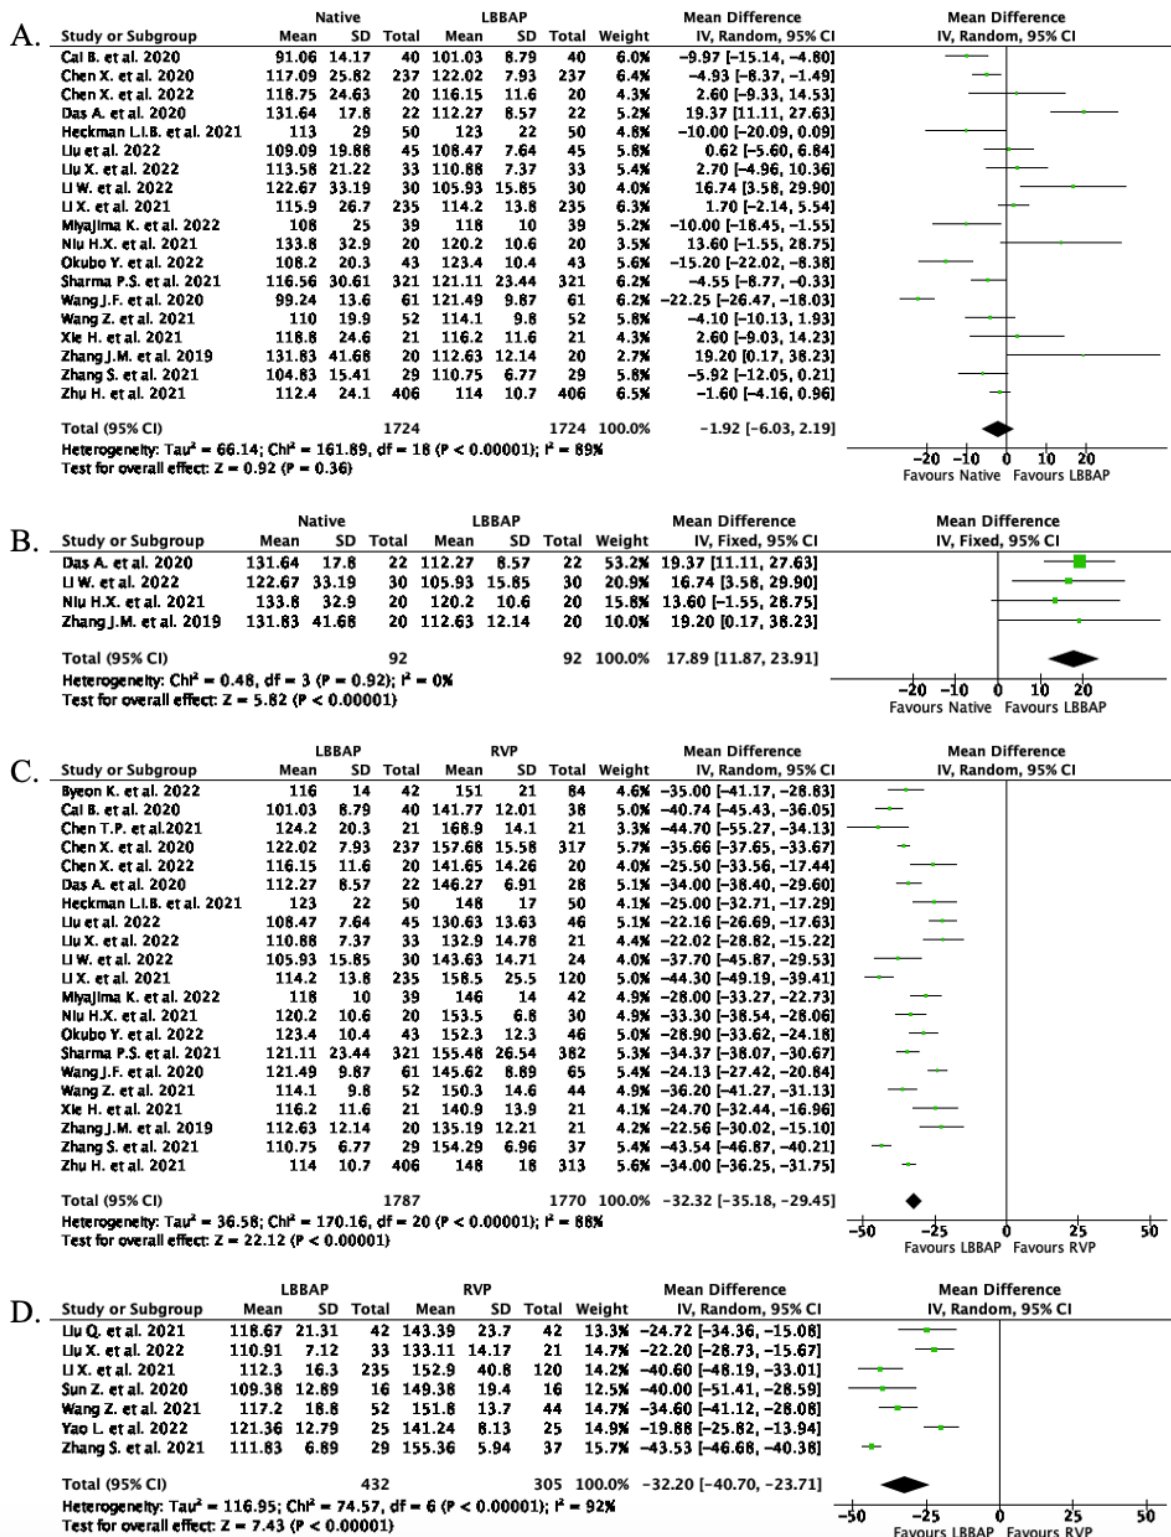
A.

| Study or Subgroup | Native Mean | Native SD | Native Total | LBBAP Mean | LBBAP SD | LBBAP Total | Weight | Mean Difference IV, Random, 95% CI |
|---|---|---|---|---|---|---|---|---|
| Cai B. et al. 2020 | 91.06 | 14.17 | 40 | 101.03 | 8.79 | 40 | 6.0% | −9.97 [−15.14, −4.80] |
| Chen X. et al. 2020 | 117.09 | 25.82 | 237 | 122.02 | 7.93 | 237 | 6.4% | −4.93 [−8.37, −1.49] |
| Chen X. et al. 2022 | 118.75 | 24.63 | 20 | 116.15 | 11.6 | 20 | 4.3% | 2.60 [−9.33, 14.53] |
| Das A. et al. 2020 | 131.64 | 17.8 | 22 | 112.27 | 8.57 | 22 | 5.2% | 19.37 [11.11, 27.63] |
| Heckman L.I.B. et al. 2021 | 113 | 29 | 50 | 123 | 22 | 50 | 4.8% | −10.00 [−20.09, 0.09] |
| Liu et al. 2022 | 109.09 | 19.88 | 45 | 108.47 | 7.64 | 45 | 5.8% | 0.62 [−5.60, 6.84] |
| Liu X. et al. 2022 | 113.58 | 21.22 | 33 | 110.88 | 7.37 | 33 | 5.4% | 2.70 [−4.96, 10.36] |
| Li W. et al. 2022 | 122.67 | 33.19 | 30 | 105.93 | 15.85 | 30 | 4.0% | 16.74 [3.58, 29.90] |
| Li X. et al. 2021 | 115.9 | 26.7 | 235 | 114.2 | 13.8 | 235 | 6.3% | 1.70 [−2.14, 5.54] |
| Miyajima K. et al. 2022 | 108 | 25 | 39 | 118 | 10 | 39 | 5.2% | −10.00 [−18.45, −1.55] |
| Niu H.X. et al. 2021 | 133.8 | 32.9 | 20 | 120.2 | 10.6 | 20 | 3.5% | 13.60 [−1.55, 28.75] |
| Okubo Y. et al. 2022 | 108.2 | 20.3 | 43 | 123.4 | 10.4 | 43 | 5.6% | −15.20 [−22.02, −8.38] |
| Sharma P.S. et al. 2021 | 116.56 | 30.61 | 321 | 121.11 | 23.44 | 321 | 6.2% | −4.55 [−8.77, −0.33] |
| Wang J.F. et al. 2020 | 99.24 | 13.6 | 61 | 121.49 | 9.87 | 61 | 6.2% | −22.25 [−26.47, −18.03] |
| Wang Z. et al. 2021 | 110 | 19.9 | 52 | 114.1 | 9.8 | 52 | 5.8% | −4.10 [−10.13, 1.93] |
| Xie H. et al. 2021 | 118.8 | 24.6 | 21 | 116.2 | 11.6 | 21 | 4.3% | 2.60 [−9.03, 14.23] |
| Zhang J.M. et al. 2019 | 131.83 | 41.68 | 20 | 112.63 | 12.14 | 20 | 2.7% | 19.20 [0.17, 38.23] |
| Zhang S. et al. 2021 | 104.83 | 15.41 | 29 | 110.75 | 6.77 | 29 | 5.8% | −5.92 [−12.05, 0.21] |
| Zhu H. et al. 2021 | 112.4 | 24.1 | 406 | 114 | 10.7 | 406 | 6.5% | −1.60 [−4.16, 0.96] |
| Total (95% CI) | | | 1724 | | | 1724 | 100.0% | −1.92 [−6.03, 2.19] |

Heterogeneity: Tau² = 66.14; Chi² = 161.89, df = 18 (P < 0.00001); I² = 89%
Test for overall effect: Z = 0.92 (P = 0.36)

Mean Difference IV, Random, 95% CI
−20 −10 0 10 20
Favours Native Favours LBBAP

B.

| Study or Subgroup | Native Mean | Native SD | Native Total | LBBAP Mean | LBBAP SD | LBBAP Total | Weight | Mean Difference IV, Fixed, 95% CI |
|---|---|---|---|---|---|---|---|---|
| Das A. et al. 2020 | 131.64 | 17.8 | 22 | 112.27 | 8.57 | 22 | 53.2% | 19.37 [11.11, 27.63] |
| Li W. et al. 2022 | 122.67 | 33.19 | 30 | 105.93 | 15.85 | 30 | 20.9% | 16.74 [3.58, 29.90] |
| Niu H.X. et al. 2021 | 133.8 | 32.9 | 20 | 120.2 | 10.6 | 20 | 15.8% | 13.60 [−1.55, 28.75] |
| Zhang J.M. et al. 2019 | 131.83 | 41.68 | 20 | 112.63 | 12.14 | 20 | 10.0% | 19.20 [0.17, 38.23] |
| Total (95% CI) | | | 92 | | | 92 | 100.0% | 17.89 [11.87, 23.91] |

Heterogeneity: Chi² = 0.48, df = 3 (P = 0.92); I² = 0%
Test for overall effect: Z = 5.82 (P < 0.00001)

Mean Difference IV, Fixed, 95% CI
−20 −10 0 10 20
Favours Native Favours LBBAP

C.

| Study or Subgroup | LBBAP Mean | LBBAP SD | LBBAP Total | RVP Mean | RVP SD | RVP Total | Weight | Mean Difference IV, Random, 95% CI |
|---|---|---|---|---|---|---|---|---|
| Byeon K. et al. 2022 | 116 | 14 | 42 | 151 | 21 | 84 | 4.6% | −35.00 [−41.17, −28.83] |
| Cai B. et al. 2020 | 101.03 | 8.79 | 40 | 141.77 | 12.01 | 38 | 5.0% | −40.74 [−45.43, −36.05] |
| Chen T.P. et al.2021 | 124.2 | 20.3 | 21 | 168.9 | 14.1 | 21 | 3.3% | −44.70 [−55.27, −34.13] |
| Chen X. et al. 2020 | 122.02 | 7.93 | 237 | 157.68 | 15.58 | 317 | 5.7% | −35.66 [−37.65, −33.67] |
| Chen X. et al. 2022 | 116.15 | 11.6 | 20 | 141.65 | 14.26 | 20 | 4.0% | −25.50 [−33.56, −17.44] |
| Das A. et al. 2020 | 112.27 | 8.57 | 22 | 146.27 | 6.91 | 28 | 5.1% | −34.00 [−38.40, −29.60] |
| Heckman L.I.B. et al. 2021 | 123 | 22 | 50 | 148 | 17 | 50 | 4.1% | −25.00 [−32.71, −17.29] |
| Liu et al. 2022 | 108.47 | 7.64 | 45 | 130.63 | 13.63 | 46 | 5.1% | −22.16 [−26.69, −17.63] |
| Liu X. et al. 2022 | 110.88 | 7.37 | 33 | 132.9 | 14.78 | 21 | 4.4% | −22.02 [−28.82, −15.22] |
| Li W. et al. 2022 | 105.93 | 15.85 | 30 | 143.63 | 14.71 | 24 | 4.0% | −37.70 [−45.87, −29.53] |
| Li X. et al. 2021 | 114.2 | 13.8 | 235 | 158.5 | 25.5 | 120 | 5.0% | −44.30 [−49.19, −39.41] |
| Miyajima K. et al. 2022 | 118 | 10 | 39 | 146 | 14 | 42 | 4.9% | −28.00 [−33.27, −22.73] |
| Niu H.X. et al. 2021 | 120.2 | 10.6 | 20 | 153.5 | 6.8 | 30 | 4.9% | −33.30 [−38.54, −28.06] |
| Okubo Y. et al. 2022 | 123.4 | 10.4 | 43 | 152.3 | 12.3 | 46 | 5.0% | −28.90 [−33.62, −24.18] |
| Sharma P.S. et al. 2021 | 121.11 | 23.44 | 321 | 155.48 | 26.54 | 382 | 5.3% | −34.37 [−38.07, −30.67] |
| Wang J.F. et al. 2020 | 121.49 | 9.87 | 61 | 145.62 | 8.89 | 65 | 5.4% | −24.13 [−27.42, −20.84] |
| Wang Z. et al. 2021 | 114.1 | 9.8 | 52 | 150.3 | 14.6 | 44 | 4.9% | −36.20 [−41.27, −31.13] |
| Xie H. et al. 2021 | 116.2 | 11.6 | 21 | 140.9 | 13.9 | 21 | 4.1% | −24.70 [−32.44, −16.96] |
| Zhang J.M. et al. 2019 | 112.63 | 12.14 | 20 | 135.19 | 12.21 | 21 | 4.2% | −22.56 [−30.02, −15.10] |
| Zhang S. et al. 2021 | 110.75 | 6.77 | 29 | 154.29 | 6.96 | 37 | 5.4% | −43.54 [−46.87, −40.21] |
| Zhu H. et al. 2021 | 114 | 10.7 | 406 | 148 | 18 | 313 | 5.6% | −34.00 [−36.25, −31.75] |
| Total (95% CI) | | | 1787 | | | 1770 | 100.0% | −32.32 [−35.18, −29.45] |

Heterogeneity: Tau² = 36.58; Chi² = 170.16, df = 20 (P < 0.00001); I² = 88%
Test for overall effect: Z = 22.12 (P < 0.00001)

Mean Difference IV, Random, 95% CI
−50 −25 0 25 50
Favours LBBAP Favours RVP

D.

| Study or Subgroup | LBBAP Mean | LBBAP SD | LBBAP Total | RVP Mean | RVP SD | RVP Total | Weight | Mean Difference IV, Random, 95% CI |
|---|---|---|---|---|---|---|---|---|
| Liu Q. et al. 2021 | 118.67 | 21.31 | 42 | 143.39 | 23.7 | 42 | 13.3% | −24.72 [−34.36, −15.08] |
| Liu X. et al. 2022 | 110.91 | 7.12 | 33 | 133.11 | 14.17 | 21 | 14.7% | −22.20 [−28.73, −15.67] |
| Li X. et al. 2021 | 112.3 | 16.3 | 235 | 152.9 | 40.8 | 120 | 14.2% | −40.60 [−48.19, −33.01] |
| Sun Z. et al. 2020 | 109.38 | 12.89 | 16 | 149.38 | 19.4 | 16 | 12.5% | −40.00 [−51.41, −28.59] |
| Wang Z. et al. 2021 | 117.2 | 18.8 | 52 | 151.8 | 13.7 | 44 | 14.7% | −34.60 [−41.12, −28.08] |
| Yao L. et al. 2022 | 121.36 | 12.79 | 25 | 141.24 | 8.13 | 25 | 14.9% | −19.88 [−25.82, −13.94] |
| Zhang S. et al. 2021 | 111.83 | 6.89 | 29 | 155.36 | 5.94 | 37 | 15.7% | −43.53 [−46.68, −40.38] |
| Total (95% CI) | | | 432 | | | 305 | 100.0% | −32.20 [−40.70, −23.71] |

Heterogeneity: Tau² = 116.95; Chi² = 74.57, df = 6 (P < 0.00001); I² = 92%
Test for overall effect: Z = 7.43 (P < 0.00001)

Mean Difference IV, Random, 95% CI
−50 −25 0 25 50
Favours LBBAP Favours RVP